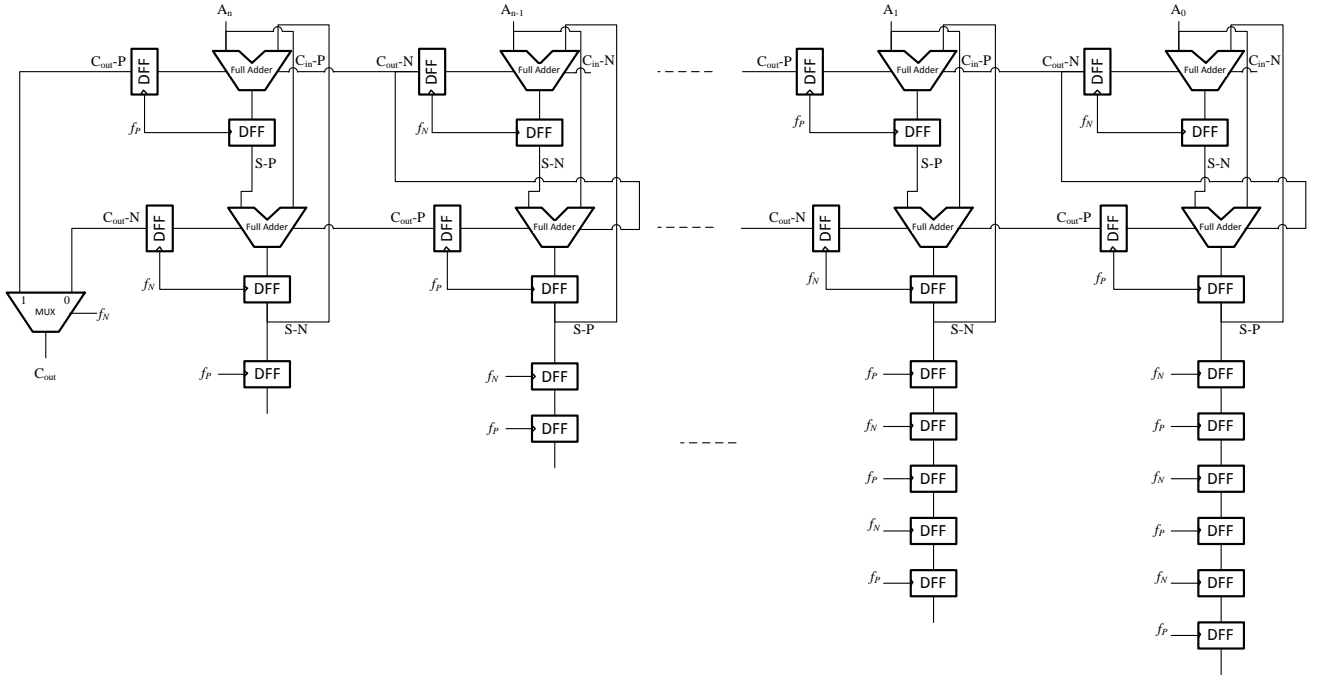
$A_n$
$C_{out}$-P
DFF
Full Adder
$C_{in}$-P
$f_P$
DFF
S-P
$C_{out}$-N
DFF
Full Adder
$f_N$
DFF
S-N
1
0
MUX
$f_N$
$C_{out}$
$f_P$
DFF

$A_{n-1}$
$C_{out}$-N
DFF
Full Adder
$C_{in}$-N
$f_N$
DFF
S-N
$C_{out}$-P
DFF
Full Adder
$f_P$
DFF
S-P
$f_N$
DFF
$f_P$
DFF

$A_1$
$C_{out}$-P
DFF
Full Adder
$C_{in}$-P
$f_P$
DFF
S-P
$C_{out}$-N
DFF
Full Adder
$f_N$
DFF
S-N
$f_P$
DFF
$f_N$
DFF
$f_P$
DFF
$f_N$
DFF
$f_P$
DFF

$A_0$
$C_{out}$-N
DFF
Full Adder
$C_{in}$-N
$f_N$
DFF
S-N
$C_{out}$-P
DFF
Full Adder
$f_P$
DFF
S-P
$f_N$
DFF
$f_P$
DFF
$f_N$
DFF
$f_P$
DFF
$f_N$
DFF
$f_P$
DFF